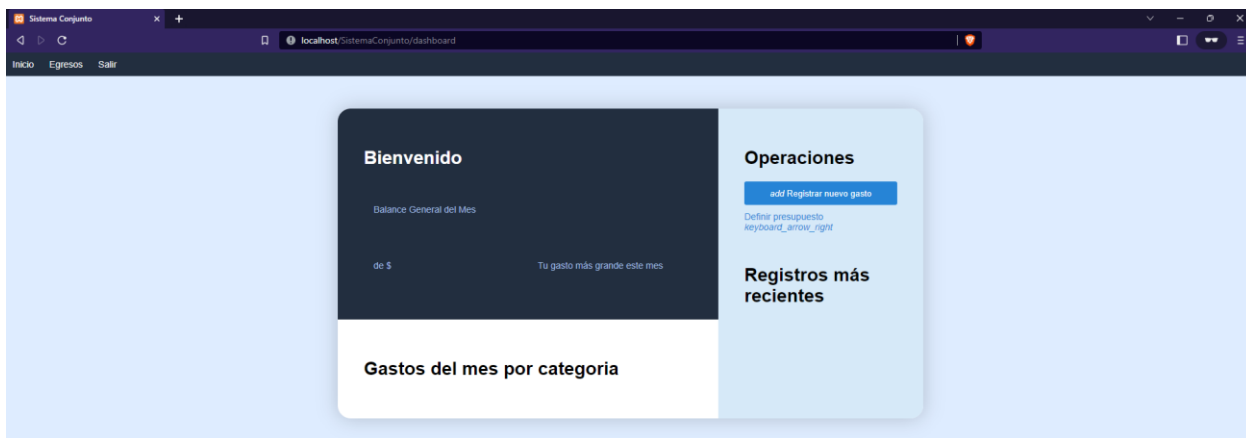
Sistema Conjunto

localhost/SistemaConjunto/dashboard

Inicio Egresos Salir

Bienvenido

Balance General del Mes

de $

Tu gasto más grande este mes

Gastos del mes por categoria

Operaciones

add Registrar nuevo gasto

Definir presupuesto keyboard_arrow_right

Registros más recientes